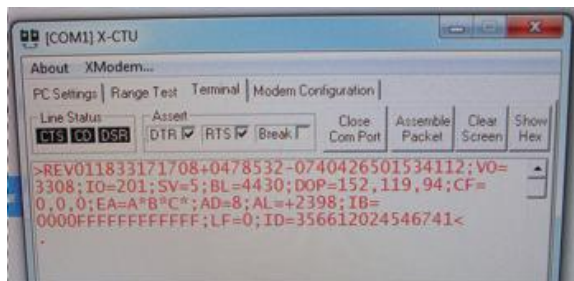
[COM1] X-CTU

About XModem...

PC Settings | Range Test | Terminal | Modem Configuration

Line Status
CTS CD DSR

Assert
DTR ☑ RTS ☑ Break ☐

Close Com Port

Assemble Packet

Clear Screen

Show Hex

>REV011833171708+0478532-0740426501534112;VO=3308;IO=201;SV=5;BL=4430;DOP=152,119,94;CF=0,0,0;EA=A*B*C*;AD=8;AL=+2398;IB=0000FFFFFFFFFFFF;LF=0;ID=356612024546741<
.